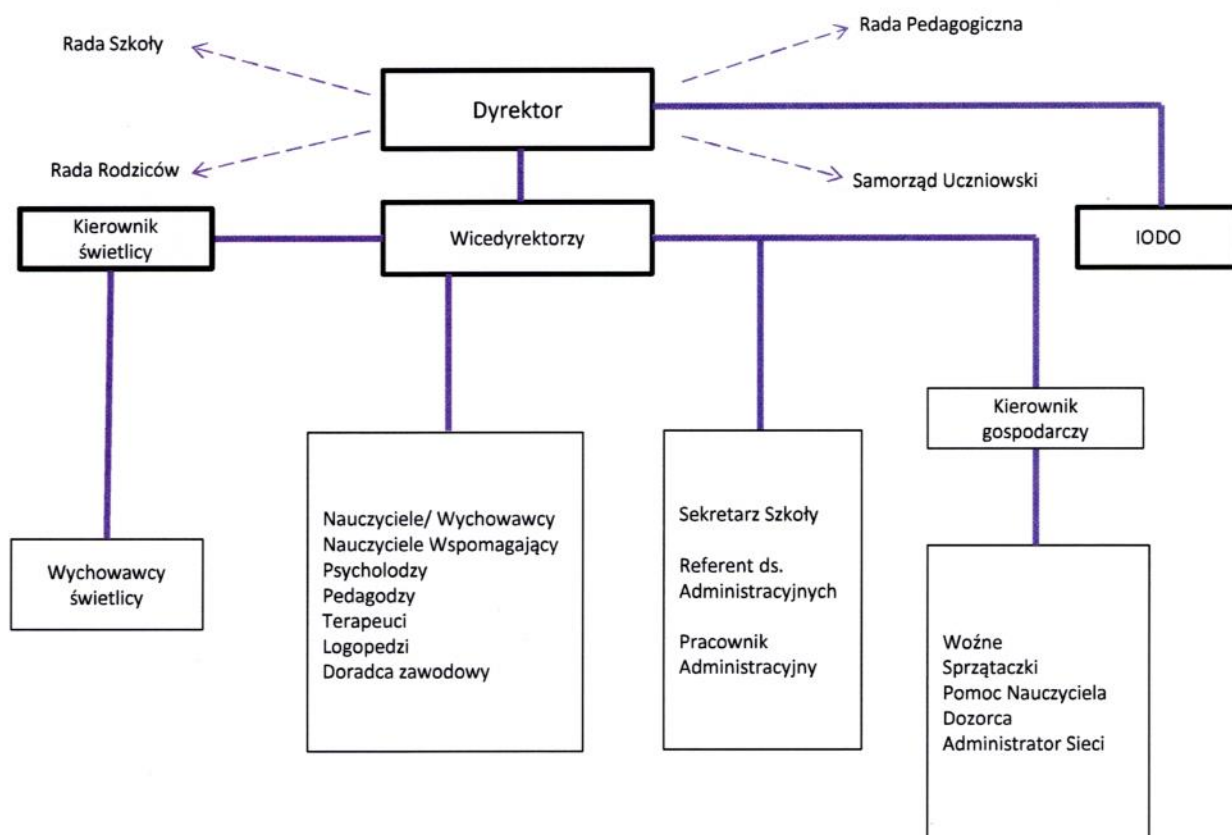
Rada Szkoły

Rada Pedagogiczna

Dyrektor

Rada Rodziców

Samorząd Uczniowski

Kierownik świetlicy

Wicedyrektorzy

IODO

Kierownik gospodarczy

Wychowawcy świetlicy

Nauczyciele/ Wychowawcy
Nauczyciele Wspomagający
Psycholodzy
Pedagodzy
Terapeuci
Logopedzi
Doradca zawodowy

Sekretarz Szkoły

Referent ds. Administracyjnych

Pracownik Administracyjny

Woźne
Sprzątaczki
Pomoc Nauczyciela
Dozorca
Administrator Sieci